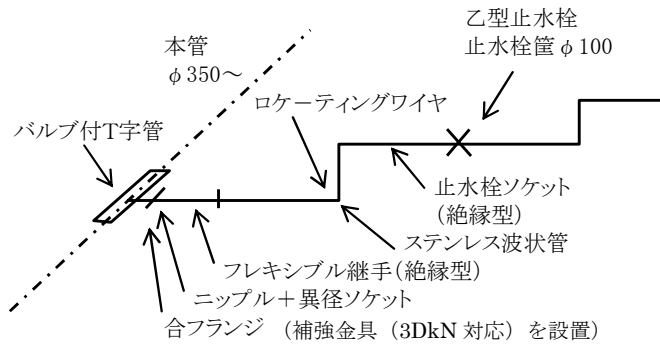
乙型止水栓
止水栓筐 φ100

本管
φ350～

ロケーティングワイヤ

バルブ付T字管

止水栓ソケット
（絶縁型）

ステンレス波状管

フレキシブル継手(絶縁型)

ニップル＋異径ソケット

合フランジ （補強金具（3DkN 対応）を設置）